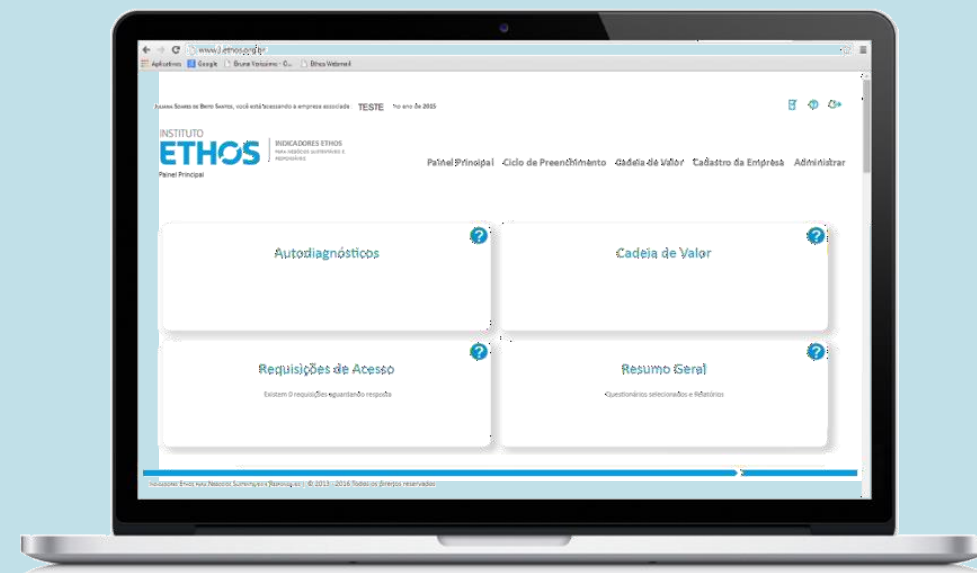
www.i.ethos.org.br

Aplicativos Google Bruno Virissimo - O... Ethos Webmail

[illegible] Soares de Brito Santos, você está acessando a empresa associada TESTE no ano de 2015

INSTITUTO ETHOS INDICADORES ETHOS PARA NEGÓCIOS SUSTENTÁVEIS E RESPONSÁVEIS

Painel Principal

Painel Principal Ciclo de Preenchimento Cadeia de Valor Cadastro da Empresa Administrar

Autodiagnósticos

Cadeia de Valor

Requisições de Acesso

Existem 0 requisições aguardando resposta

Resumo Geral

Questionários selecionados e Relatórios

Indicadores Ethos para Negócios Sustentáveis e Responsáveis | © 2013 - 2016 Todos os direitos reservados